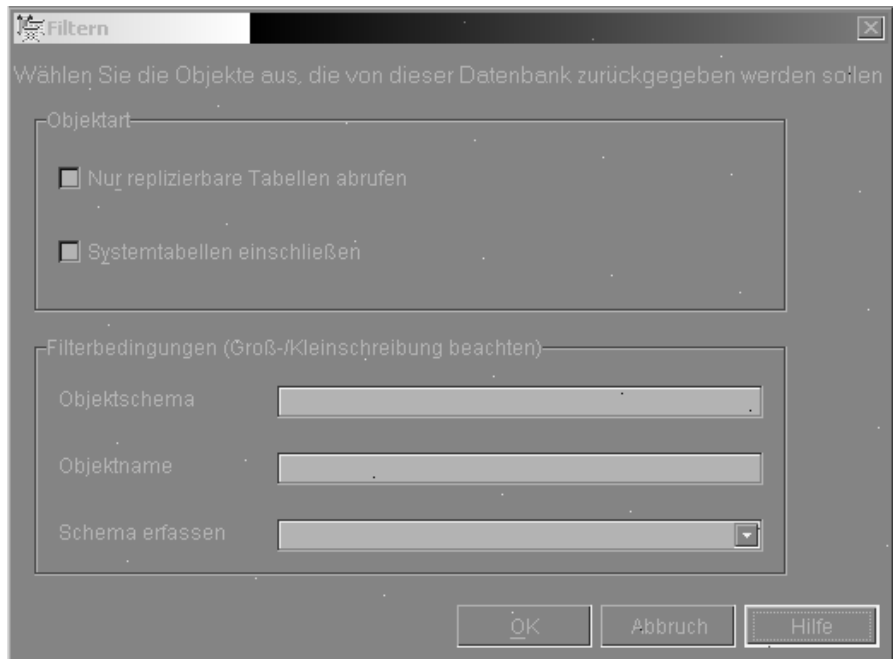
Filtern

Wählen Sie die Objekte aus, die von dieser Datenbank zurückgegeben werden sollen

Objektart

Nur replizierbare Tabellen abrufen

Systemtabellen einschließen

Filterbedingungen (Groß-/Kleinschreibung beachten)

Objektschema

Objektname

Schema erfassen

OK

Abbruch

Hilfe